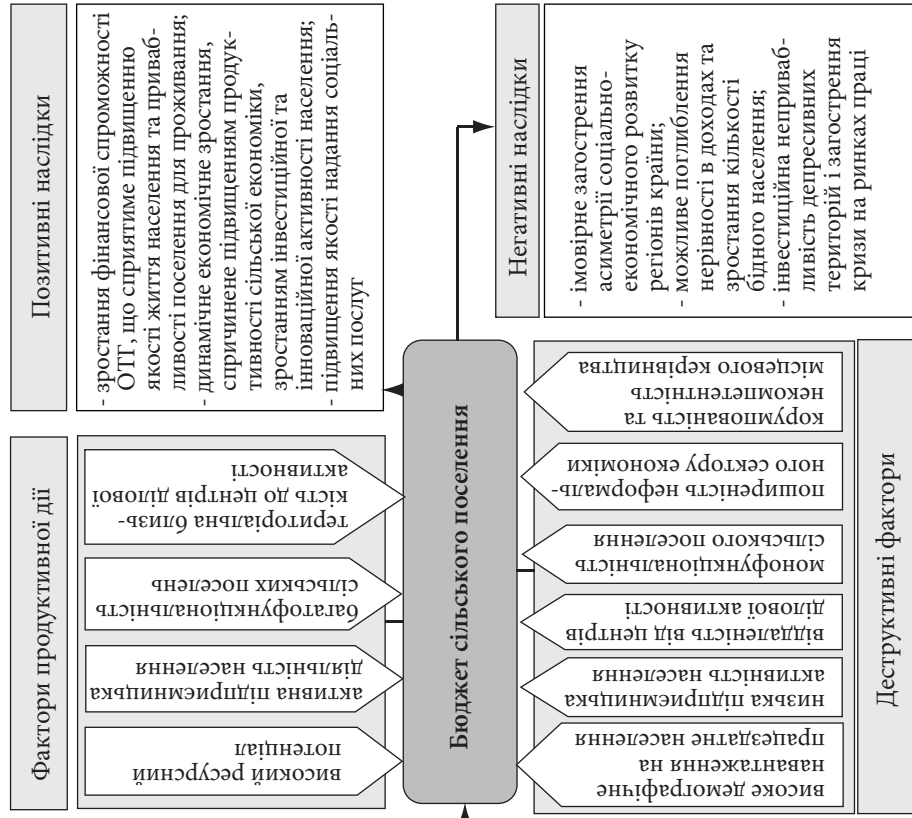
Позитивні наслідки

- зростання фінансової спроможності ОТГ, що сприятиме підвищенню якості життя населення та привабливості поселення для проживання;
- динамічне економічне зростання, спричинене підвищенням продуктивності сільської економіки, зростанням інвестиційної та інноваційної активності населення;
- підвищення якості надання соціальних послуг

Негативні наслідки

- імовірне загострення асиметрії соціально-економічного розвитку регіонів країни;
- можливе поглиблення нерівності в доходах та зростання кількості бідного населення;
- інвестиційна непривабливість депресивних територій і загострення кризи на ринках праці

Фактори продуктивної дії

високий ресурсний потенціал

активна підприємницька діяльність населення

багатофункціональність сільських поселень

територіальна близькість до центрів ділової активності

Бюджет сільського поселення

Деструктивні фактори

високе демографічне навантаження на працездатне населення

низька підприємницька активність населення

віддаленість від центрів ділової активності

монофункціональність сільського поселення

поширеність неформального сектору економіки

корумпованість та некомпетентність місцевого керівництва